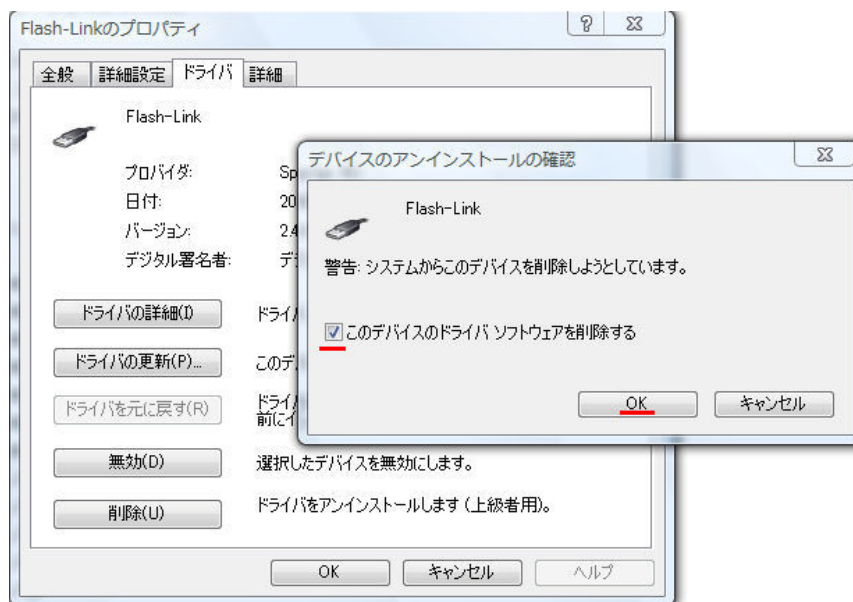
Flash-Linkのプロパティ

全般 詳細設定 ドライバ 詳細

Flash-Link

プロバイダ: Sp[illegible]
日付: 20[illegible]
バージョン: 2.4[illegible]
デジタル署名者: デ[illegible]

ドライバの詳細(I) ドライ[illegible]

ドライバの更新(P)... このデ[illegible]

ドライバを元に戻す(R) ドライ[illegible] 前にイ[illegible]

無効(D) 選択したデバイスを無効にします。

削除(U) ドライバをアンインストールします (上級者用)。

OK キャンセル ヘルプ

デバイスのアンインストールの確認

Flash-Link

警告: システムからこのデバイスを削除しようとしています。

このデバイスのドライバ ソフトウェアを削除する

OK キャンセル